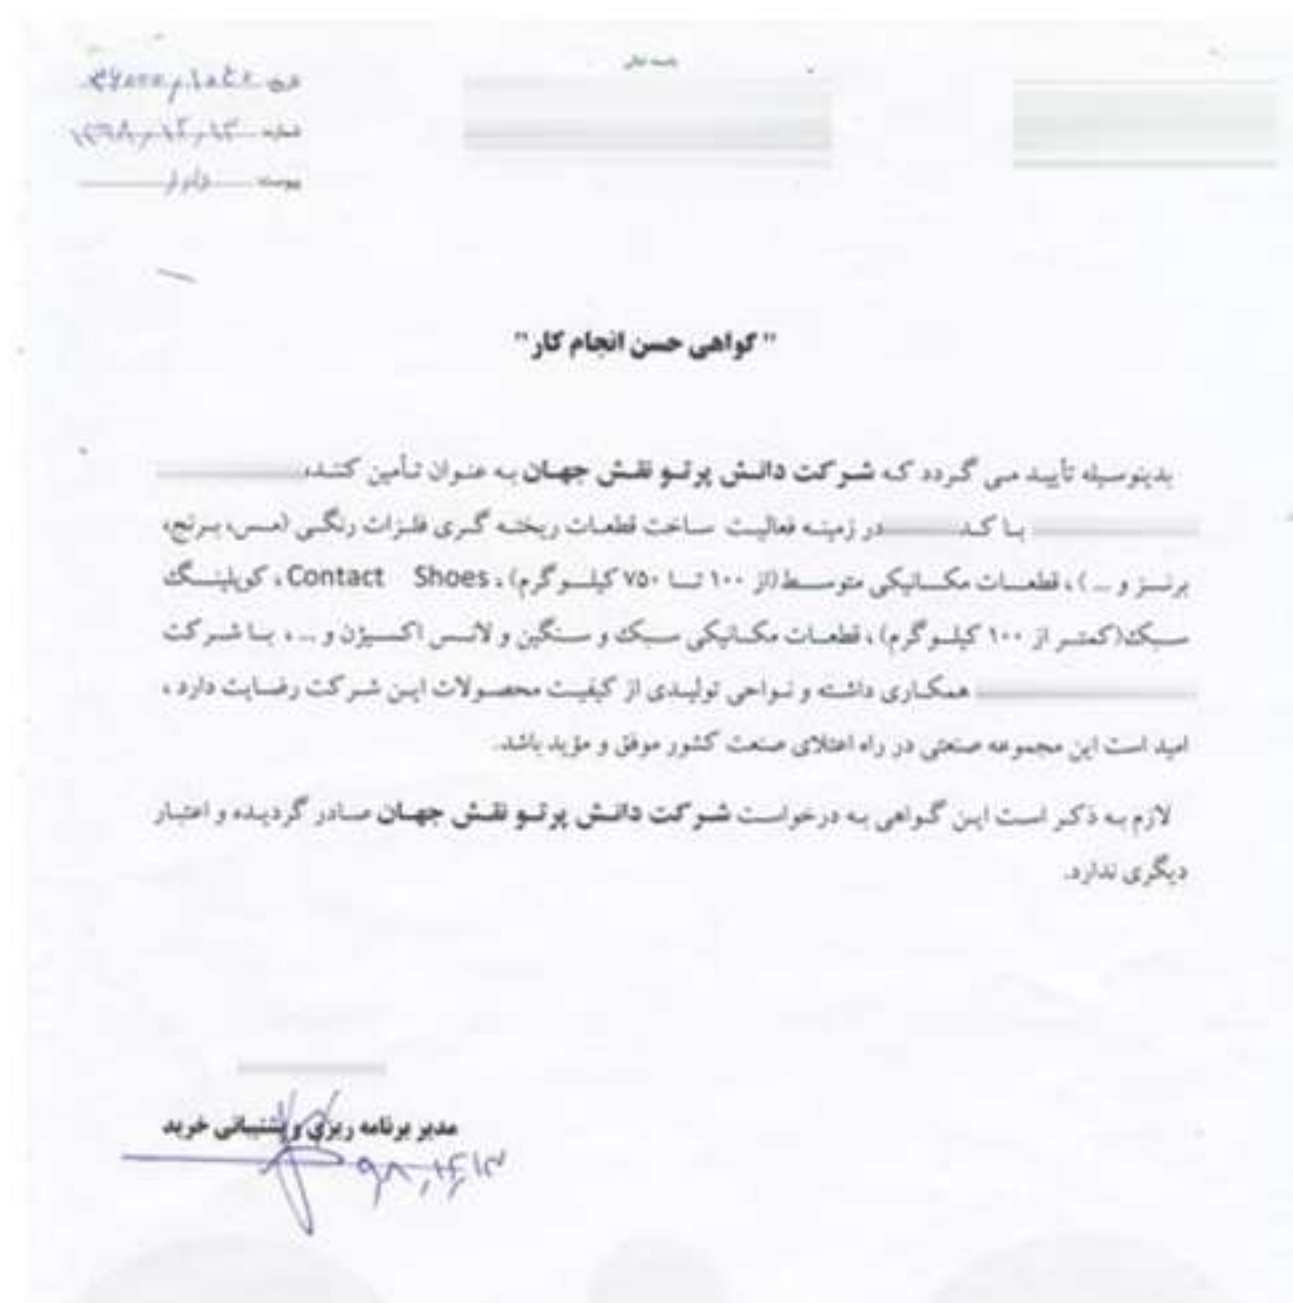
بسمه تعالی

تاریخ: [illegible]
شماره: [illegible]
پیوست: ندارد

" گواهی حسن انجام کار "

بدینوسیله تأیید می گردد که شرکت دانش پرتو نقش جهان به عنوان تأمین کننده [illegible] با کد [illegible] در زمینه فعالیت ساخت قطعات ریخته گری فلزات رنگی (مس، برنج، برنز و ... ) ، قطعات مکانیکی متوسط (از ۱۰۰ تا ۷۵۰ کیلوگرم) ، Contact Shoes ، کوپلینگ سبک (کمتر از ۱۰۰ کیلوگرم) ، قطعات مکانیکی سبک و سنگین و لانس اکسیژن و ... ، با شرکت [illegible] همکاری داشته و نواحی تولیدی از کیفیت محصولات این شرکت رضایت دارد ، امید است این مجموعه صنعتی در راه اعتلای صنعت کشور موفق و مؤید باشد.

لازم به ذکر است این گواهی به درخواست شرکت دانش پرتو نقش جهان صادر گردیده و اعتبار دیگری ندارد.

مدیر برنامه ریزی و پشتیبانی خرید
۹۲/۱۲/۱۴